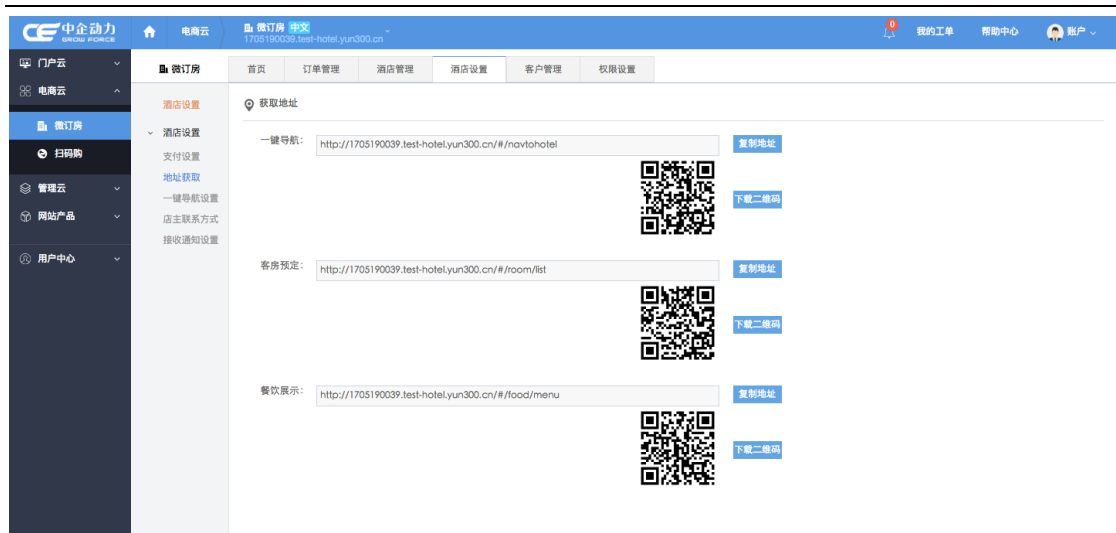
CE 中企动力 GROW FORCE

电商云

微订房 中文
1705190039.test-hotel.yun300.cn

0

我的工单

帮助中心

账户

门户云

电商云

微订房

扫码购

管理云

网站产品

用户中心

微订房

酒店设置

酒店设置

支付设置

地址获取

一键导航设置

店主联系方式

接收通知设置

首页

订单管理

酒店管理

酒店设置

客户管理

权限设置

获取地址

一键导航: http://1705190039.test-hotel.yun300.cn/#/navtohotel

复制地址

下载二维码

客房预定: http://1705190039.test-hotel.yun300.cn/#/room/list

复制地址

下载二维码

餐饮展示: http://1705190039.test-hotel.yun300.cn/#/food/menu

复制地址

下载二维码